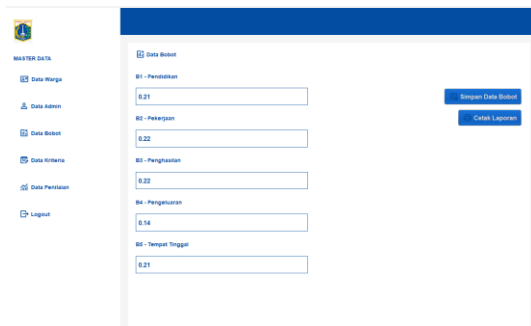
MASTER DATA

Data Warga

Data Admin

Data Bobot

Data Kriteria

Data Penilaian

Logout

Data Bobot

B1 - Pendidikan

0.21

B2 - Pekerjaan

0.22

B3 - Penghasilan

0.22

B4 - Pengeluaran

0.14

B5 - Tempat Tinggal

0.21

Simpan Data Bobot

Cetak Laporan